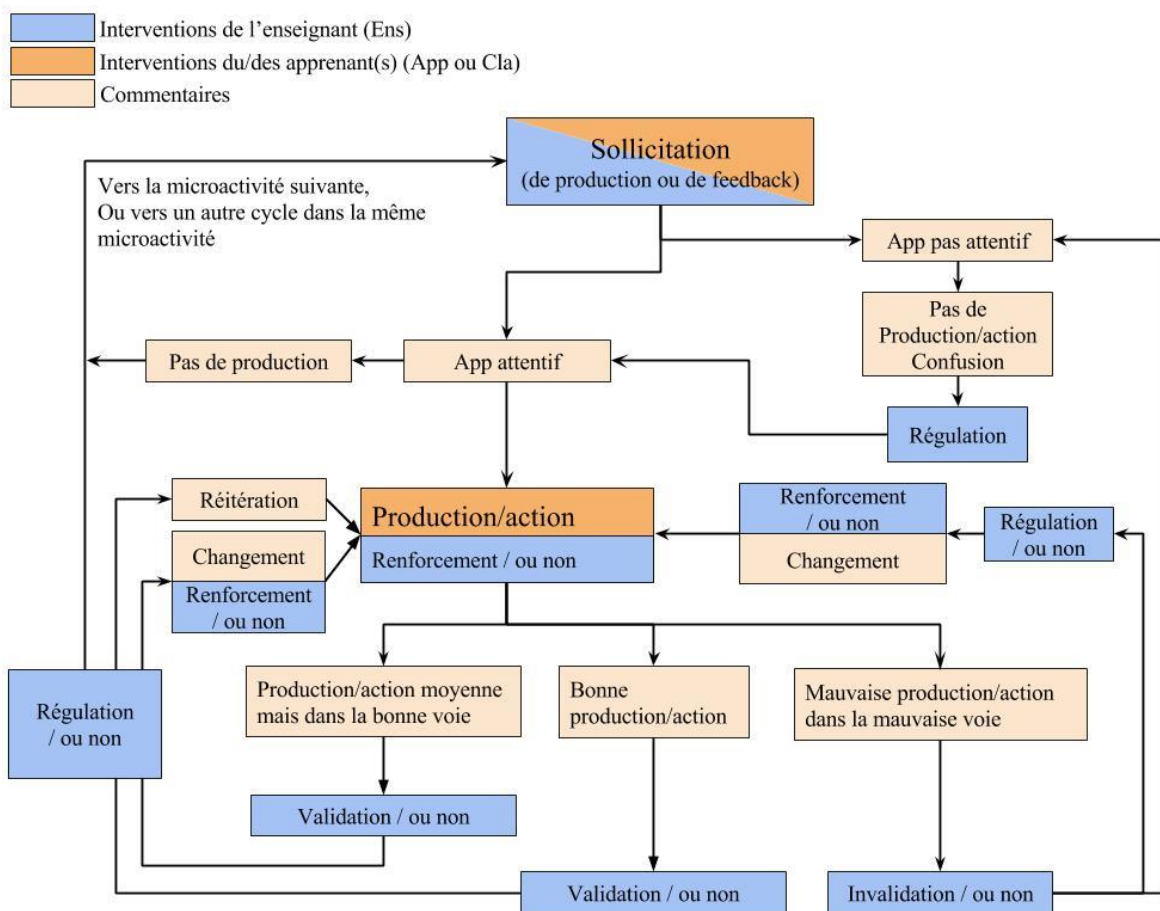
Interventions de l'enseignant (Ens)
Interventions du/des apprenant(s) (App ou Cla)
Commentaires

Sollicitation
(de production ou de feedback)

Vers la microactivité suivante,
Ou vers un autre cycle dans la même microactivité

App pas attentif

Pas de Production/action Confusion

Pas de production

App attentif

Régulation

Réitération

Changement

Renforcement / ou non

Production/action

Renforcement / ou non

Renforcement / ou non

Changement

Régulation / ou non

Régulation / ou non

Production/action moyenne mais dans la bonne voie

Bonne production/action

Mauvaise production/action dans la mauvaise voie

Validation / ou non

Validation / ou non

Invalidation / ou non